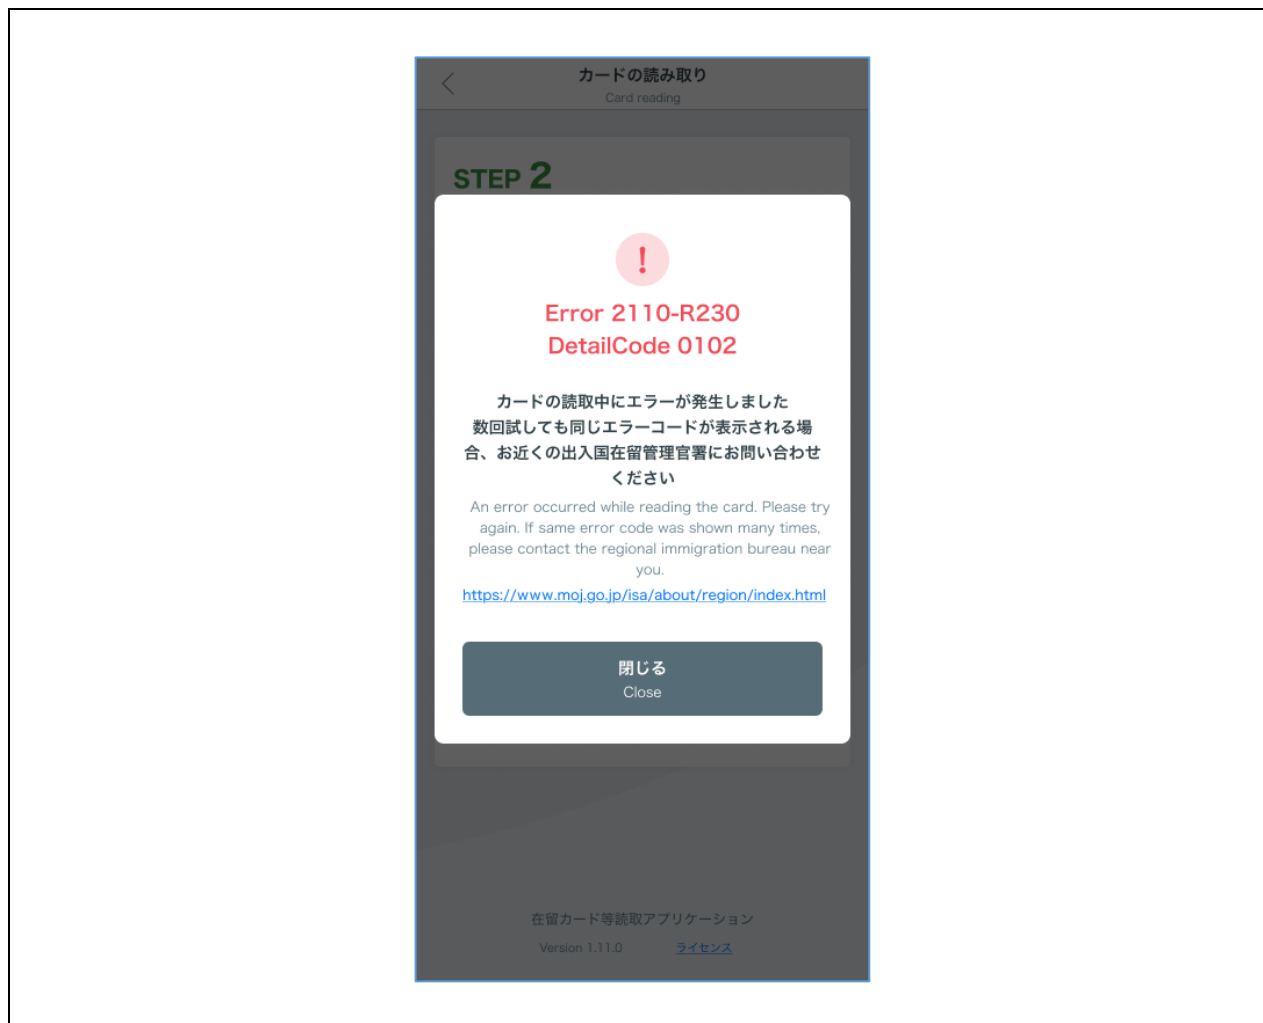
カードの読み取り
Card reading

STEP 2

!

Error 2110-R230
DetailCode 0102

カードの読取中にエラーが発生しました
数回試しても同じエラーコードが表示される場合、お近くの出入国在留管理官署にお問い合わせください

An error occurred while reading the card. Please try again. If same error code was shown many times, please contact the regional immigration bureau near you.

https://www.moj.go.jp/isa/about/region/index.html

閉じる
Close

在留カード等読取アプリケーション

Version 1.11.0 ライセンス